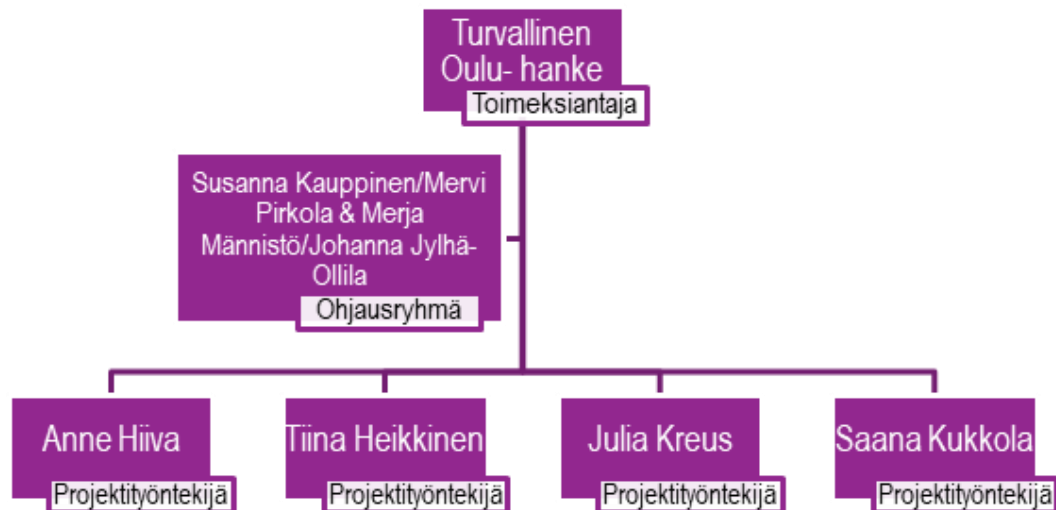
Turvallinen Oulu- hanke
Toimeksiantaja

Susanna Kauppinen/Mervi Pirkola & Merja Männistö/Johanna Jylhä-Ollila
Ohjausryhmä

Anne Hiiva
Projektityöntekijä

Tiina Heikkinen
Projektityöntekijä

Julia Kreus
Projektityöntekijä

Saana Kukkola
Projektityöntekijä